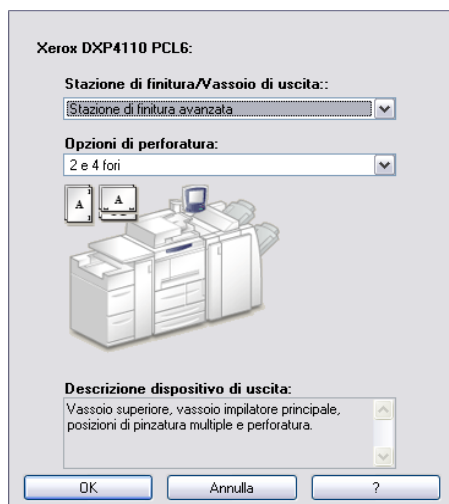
Xerox DXP4110 PCL6:

Stazione di finitura/Vassoio di uscita::

Stazione di finitura avanzata

Opzioni di perforatura:

2 e 4 fori

A

A

Descrizione dispositivo di uscita:

Vassoio superiore, vassoio impilatore principale, posizioni di pinzatura multiple e perforatura.

OK

Annulla

?